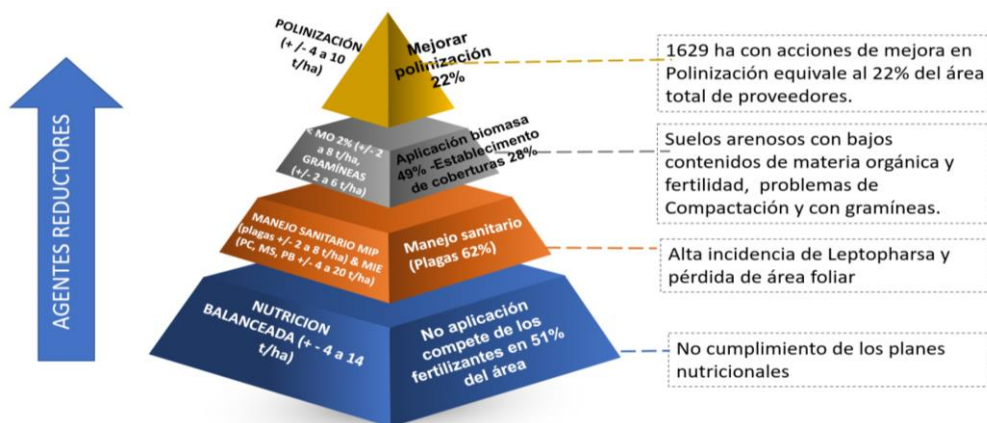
AGENTES REDUCTORES

POLINIZACIÓN (+ /- 4 a 10 t/ha)

Mejorar polinización 22%

1629 ha con acciones de mejora en Polinización equivale al 22% del área total de proveedores.

< MO 2% (+/- 2 a 8 t/ha, GRAMÍNEAS (+/- 2 a 6 t/ha)

Aplicación biomasa 49% -Establecimento de coberturas 28%

Suelos arenosos con bajos contenidos de materia orgánica y fertilidad, problemas de Compactación y con gramíneas.

MANEJO SANITARIO MIP (plagas +/- 2 a 8 t/ha) & MIE (PC, MS, PB +/- 4 a 20 t/ha)

Manejo sanitario (Plagas 62%)

Alta incidencia de Leptopharsa y pérdida de área foliar

NUTRICION BALANCEADA (+ - 4 a 14 t/ha)

No aplicación compete de los fertilizantes en 51% del área

No cumplimiento de los planes nutricionales